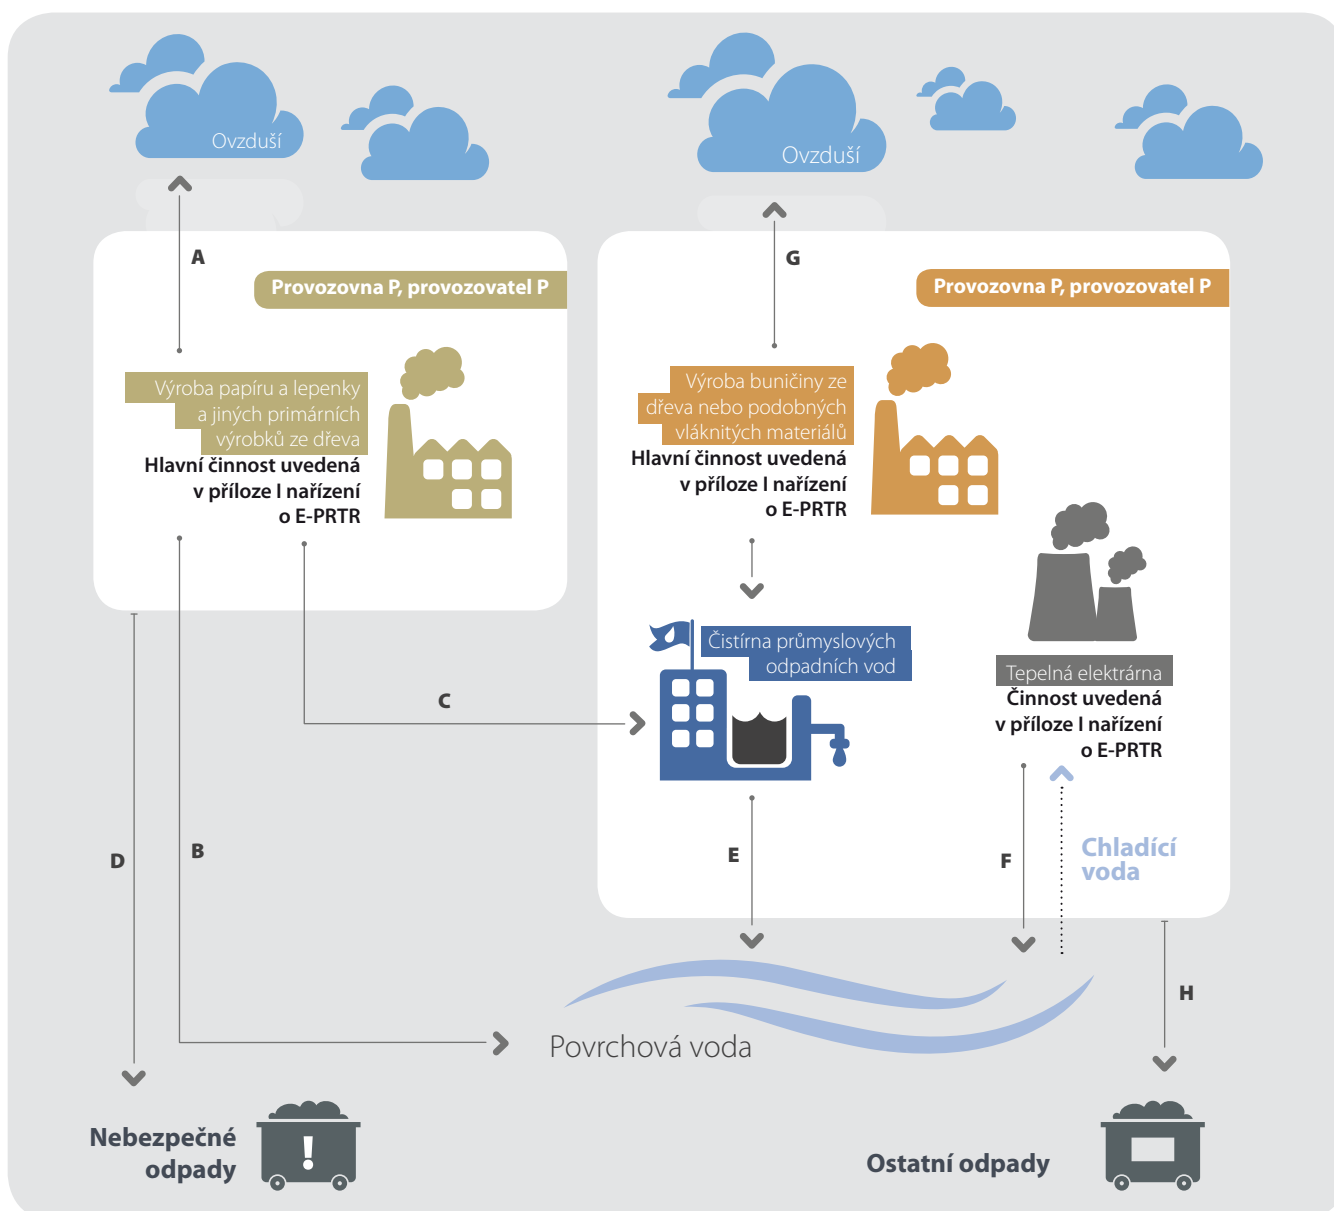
Ovzduší

Ovzduší

A

Provozovna P, provozovatel P

Výroba papíru a lepenky a jiných primárních výrobků ze dřeva

Hlavní činnost uvedená v příloze I nařízení o E-PRTR

G

Provozovna P, provozovatel P

Výroba buničiny ze dřeva nebo podobných vláknitých materiálů

Hlavní činnost uvedená v příloze I nařízení o E-PRTR

Čistírna průmyslových odpadních vod

Tepelná elektrárna

Činnost uvedená v příloze I nařízení o E-PRTR

C

D

B

E

F

Chladící voda

H

Povrchová voda

Nebezpečné odpady

!

Ostatní odpady